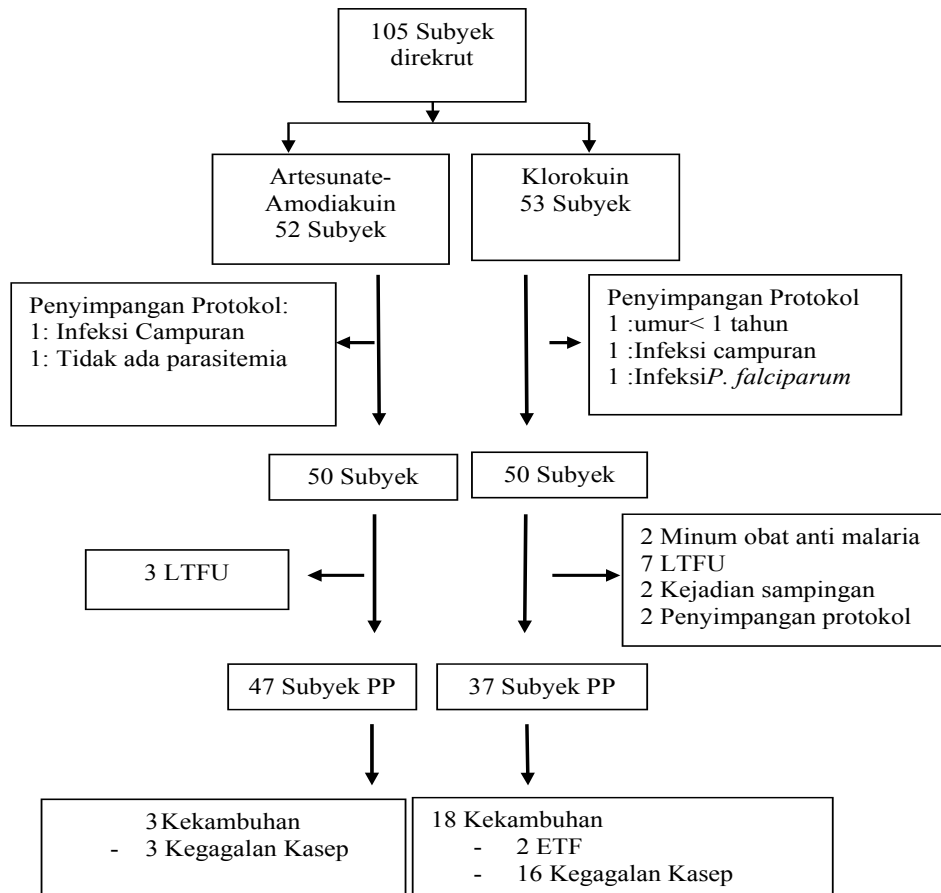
105 Subyek direkrut

Artesunate-Amodiakuin 52 Subyek

Klorokuin 53 Subyek

Penyimpangan Protokol:
1: Infeksi Campuran
1: Tidak ada parasitemia

Penyimpangan Protokol
1 :umur< 1 tahun
1 :Infeksi campuran
1 :Infeksi*P. falciparum*

50 Subyek

50 Subyek

3 LTFU

2 Minum obat anti malaria
7 LTFU
2 Kejadian sampingan
2 Penyimpangan protokol

47 Subyek PP

37 Subyek PP

3 Kekambuhan
- 3 Kegagalan Kasep

18 Kekambuhan
- 2 ETF
- 16 Kegagalan Kasep